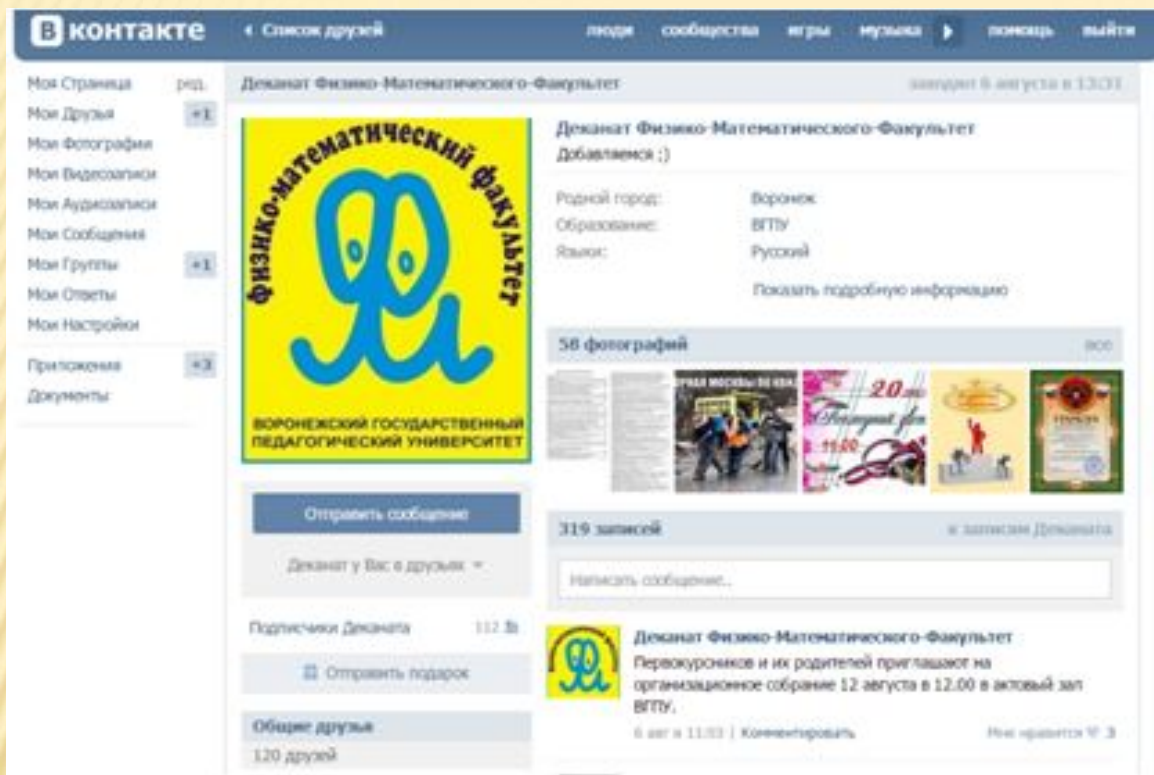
В контакте
‹ Список друзей
люди сообщества игры музыка помощь выйти

Моя Страница ред.
Мои Друзья +1
Мои Фотографии
Мои Видеозаписи
Мои Аудиозаписи
Мои Сообщения
Мои Группы +1
Мои Ответы
Мои Настройки
Приложения +3
Документы

Деканат Физико-Математического-Факультет
заходил 6 августа в 13:31

Физико-математический факультет
ВОРОНЕЖСКИЙ ГОСУДАРСТВЕННЫЙ ПЕДАГОГИЧЕСКИЙ УНИВЕРСИТЕТ

Деканат Физико-Математического-Факультет
Добавляемся ;)

| Родной город: | Воронеж |
|---|---|
| Образование: | ВГПУ |
| Языки: | Русский |

Показать подробную информацию

58 фотографий
все

Отправить сообщение
Деканат у Вас в друзьях

319 записей
к записям Деканата

Написать сообщение...

Подписчики Деканата 112
Отправить подарок

Общие друзья
120 друзей

Деканат Физико-Математического-Факультет
Первокурсников и их родителей приглашают на организационное собрание 12 августа в 12.00 в актовый зал ВГПУ.
6 авг в 11:03 | Комментировать
Мне нравится 3